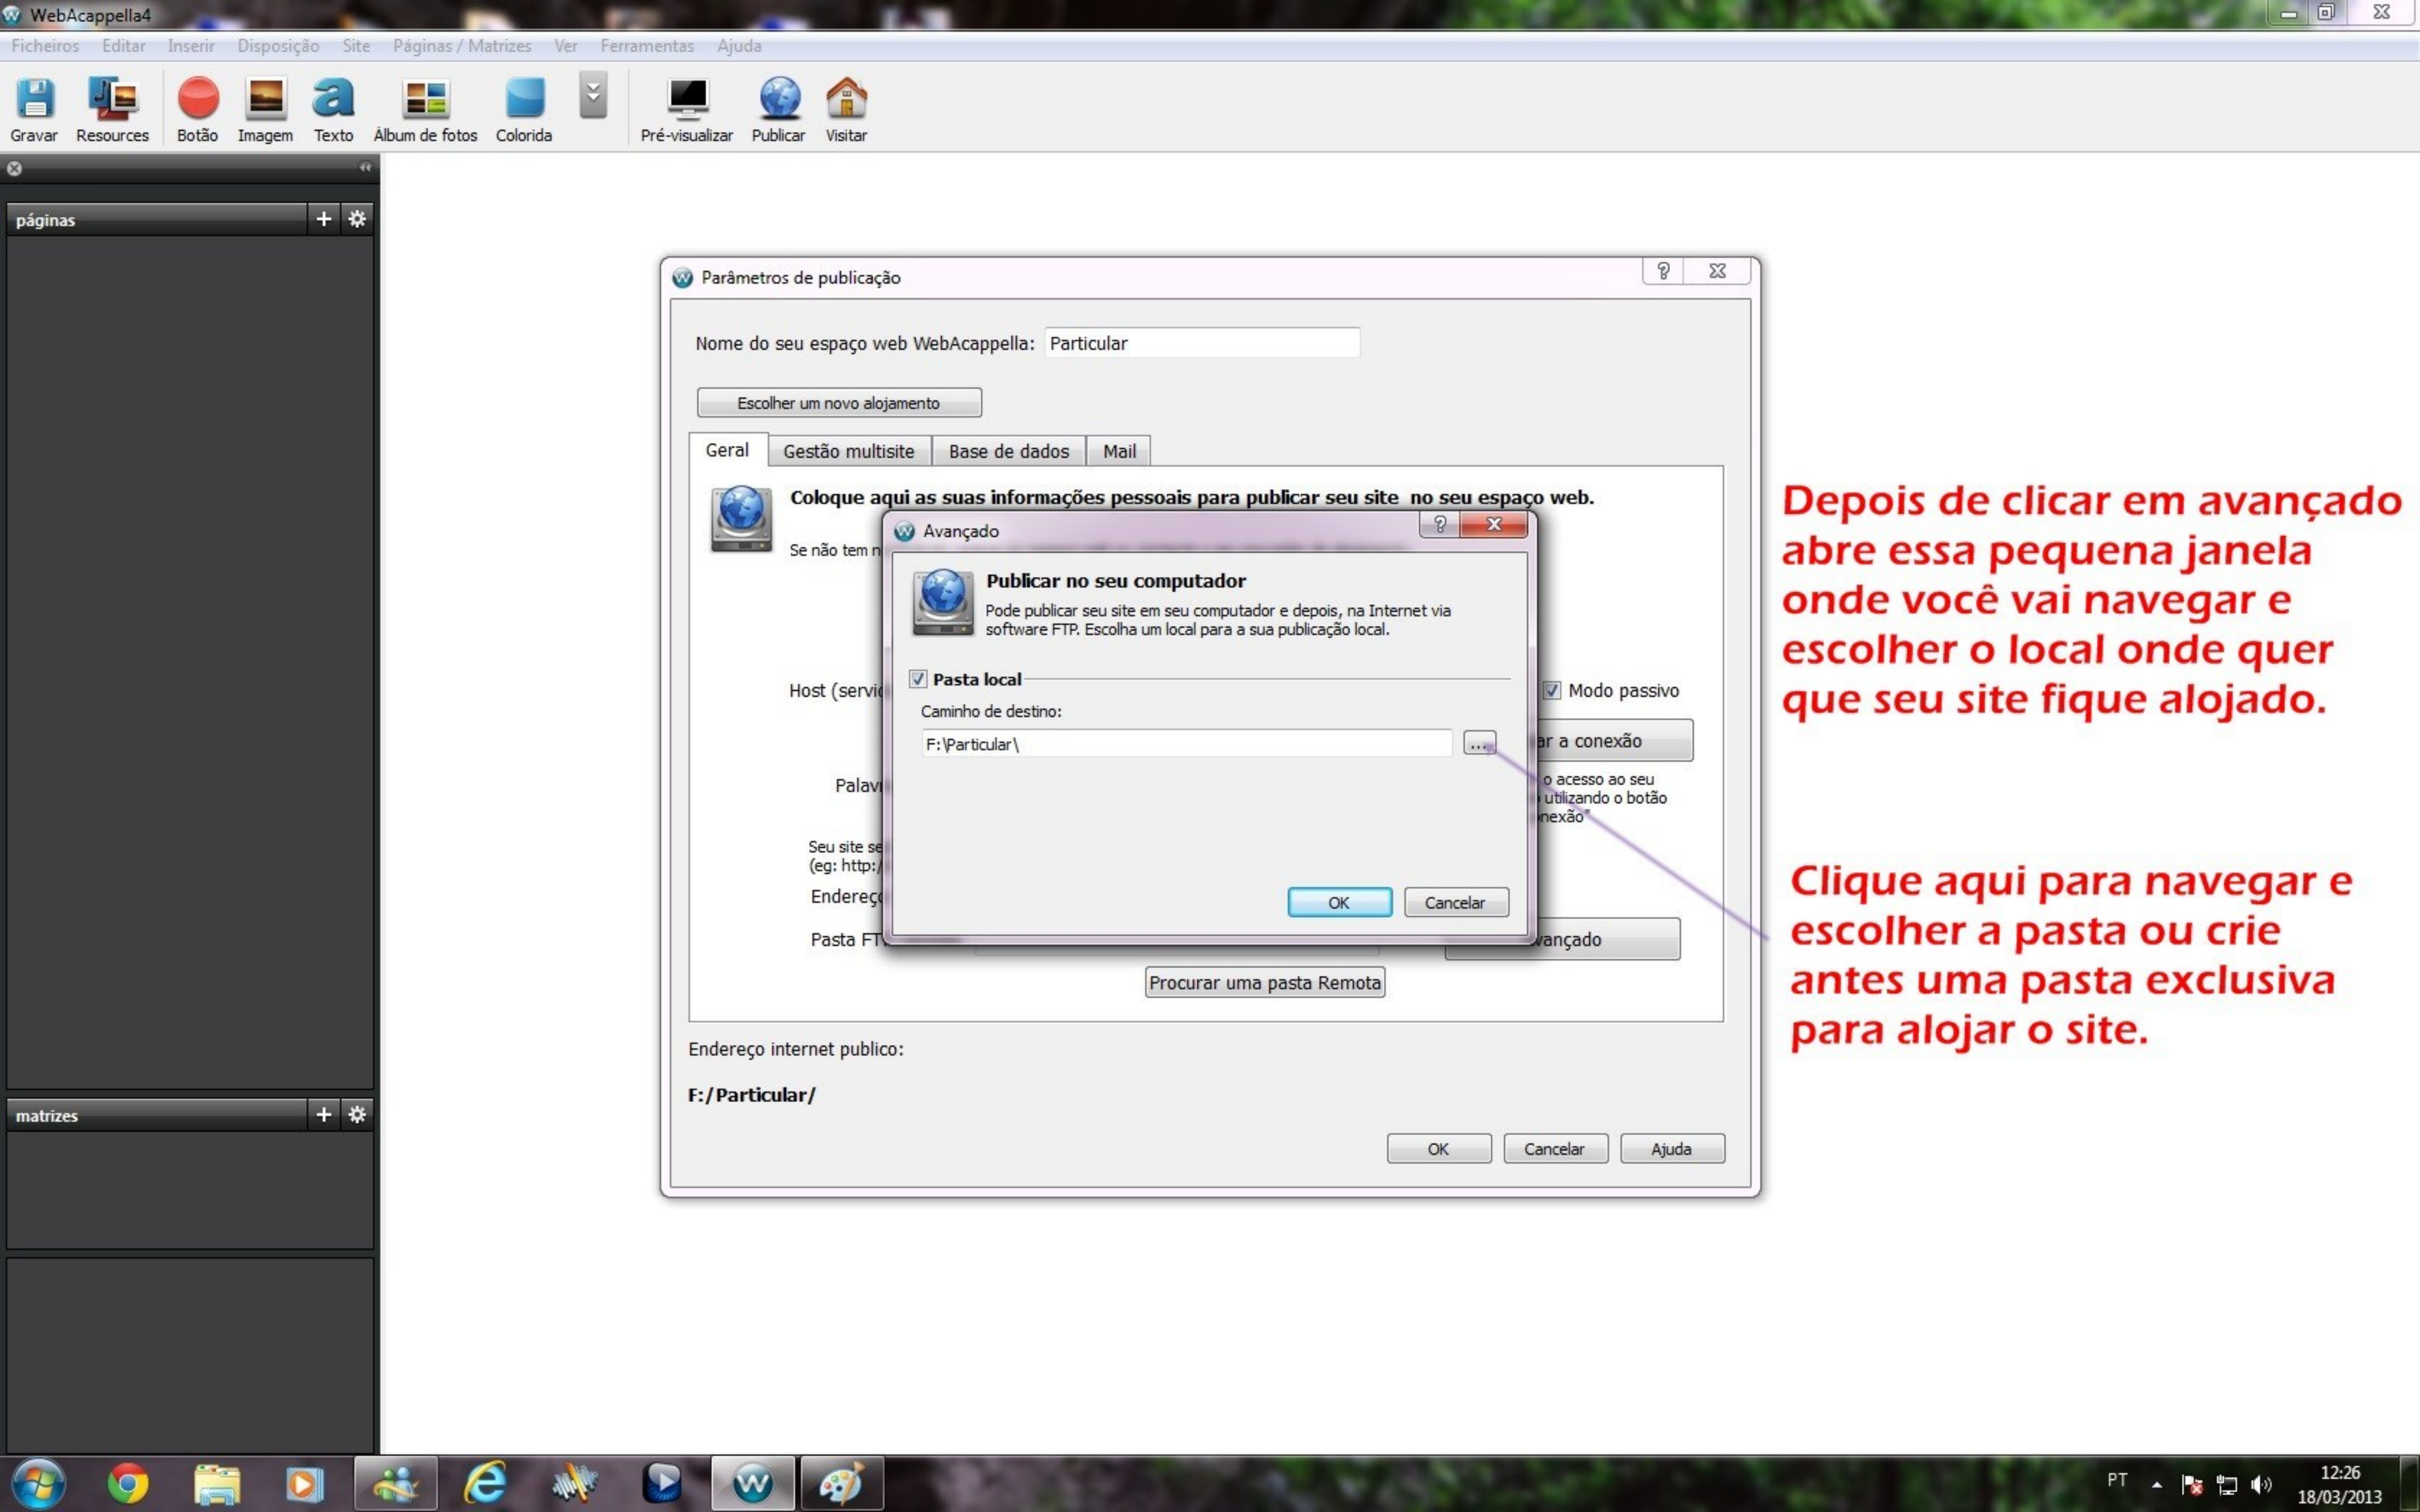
WebAcappella4

Ficheiros Editar Inserir Disposição Site Páginas / Matrizes Ver Ferramentas Ajuda

Gravar Resources Botão Imagem Texto Album de fotos Colorida Pré-visualizar Publicar Visitar

páginas

matrizes

Parâmetros de publicação

Nome do seu espaço web WebAcappella: Particular

Escolher um novo alojamento

Geral | Gestão multisite | Base de dados | Mail

Coloque aqui as suas informações pessoais para publicar seu site no seu espaço web.

Se não tem n

Host (servi

Modo passivo

ar a conexão

Palav

o acesso ao seu
utilizando o botão
nexão"

Seu site se
(eg: http:/

Endereç

Pasta FT

vançado

Procurar uma pasta Remota

Endereço internet publico:

F:/Particular/

OK Cancelar Ajuda

Avançado

Publicar no seu computador

Pode publicar seu site em seu computador e depois, na Internet via software FTP. Escolha um local para a sua publicação local.

Pasta local

Caminho de destino:

F:\Particular\

...

OK Cancelar

Depois de clicar em avançado abre essa pequena janela onde você vai navegar e escolher o local onde quer que seu site fique alojado.

Clique aqui para navegar e escolher a pasta ou crie antes uma pasta exclusiva para alojar o site.

PT 12:26 18/03/2013